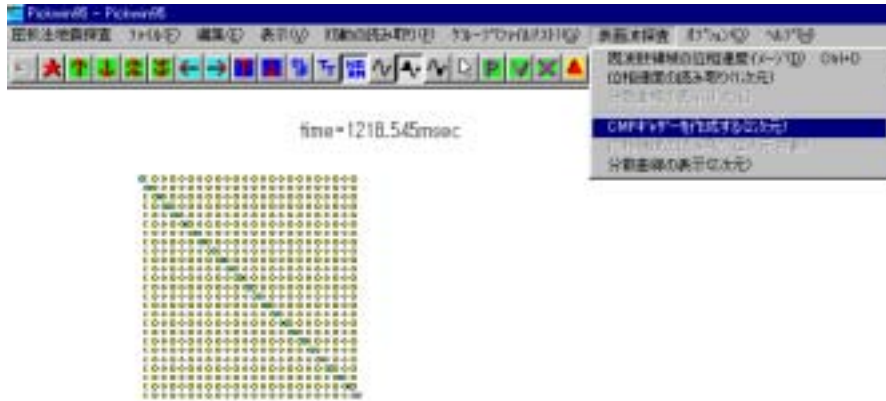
Pickwin95 - Pickwin95

屈折法地震探査 ﾌｧｲﾙ(F) 編集(E) 表示(V) 初動の読み取り(I) ｸﾞﾙｰﾌﾟﾌｧｲﾙﾘｽﾄ(G) 表面波探査 ｵﾌﾟｼｮﾝ(O) ﾍﾙﾌﾟ(H)

周波数領域の位相速度(ｲﾒｰｼﾞ)(D) Ctrl+D
位相速度の読み取り(1次元)
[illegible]
CMPギャザーを作成する(2次元)
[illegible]
分散曲線の表示(2次元)

time=1218.545msec